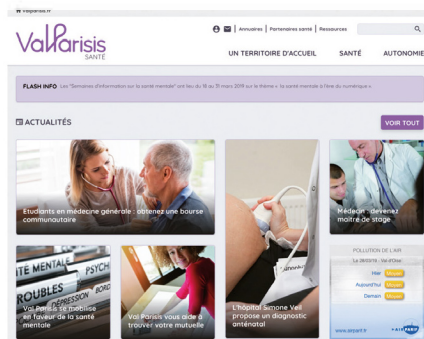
valparisis.fr

ValParisis SANTÉ

Annuaires | Partenaires santé | Ressources

UN TERRITOIRE D'ACCUEIL SANTÉ AUTONOMIE

FLASH INFO Les « Semaines d'information sur la santé mentale » ont lieu du 18 au 31 mars 2019 sur le thème « la santé mentale à l'ère du numérique »

ACTUALITÉS

VOIR TOUT

Étudiants en médecine générale : obtenez une bourse communautaire

Médecin : devenez maître de stage

Val Parisis se mobilise en faveur de la santé mentale

Val Parisis vous aide à trouver votre mutuelle

L'hôpital Simone Veil propose un diagnostic anténatal

POLLUTION DE L'AIR

Le 28/03/19 - Val d'Oise

Hier Moyen

Aujourd'hui Moyen

Demain Moyen

www.airparif.fr

AIRPARIF